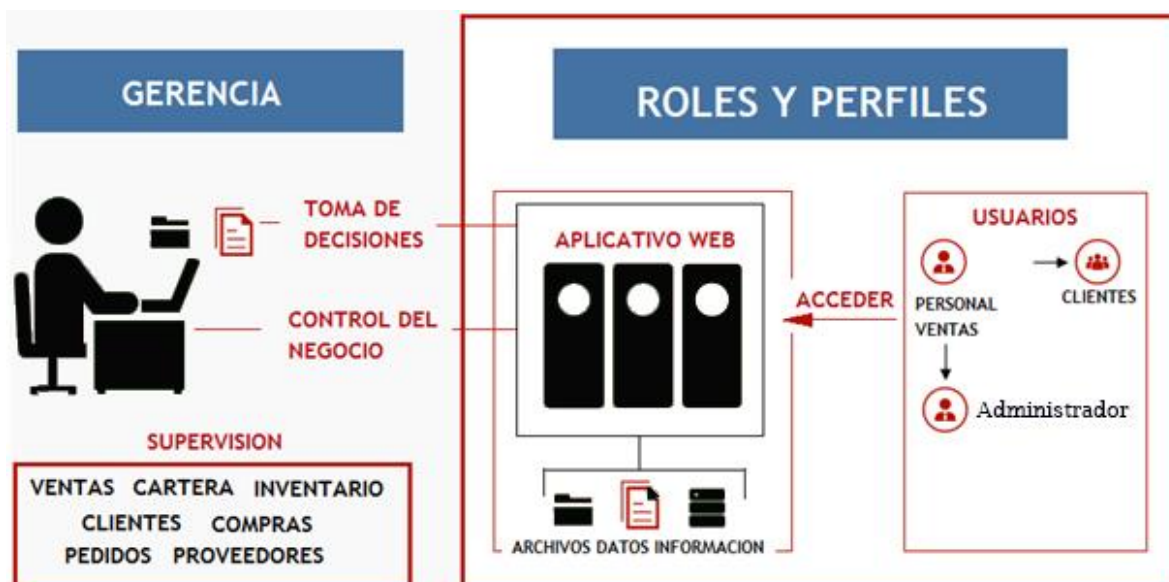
GERENCIA

TOMA DE DECISIONES

CONTROL DEL NEGOCIO

SUPERVISION

VENTAS CARTERA INVENTARIO
CLIENTES COMPRAS
PEDIDOS PROVEEDORES

ROLES Y PERFILES

APLICATIVO WEB

ARCHIVOS DATOS INFORMACION

ACCEDER

USUARIOS

PERSONAL VENTAS

CLIENTES

Administrador